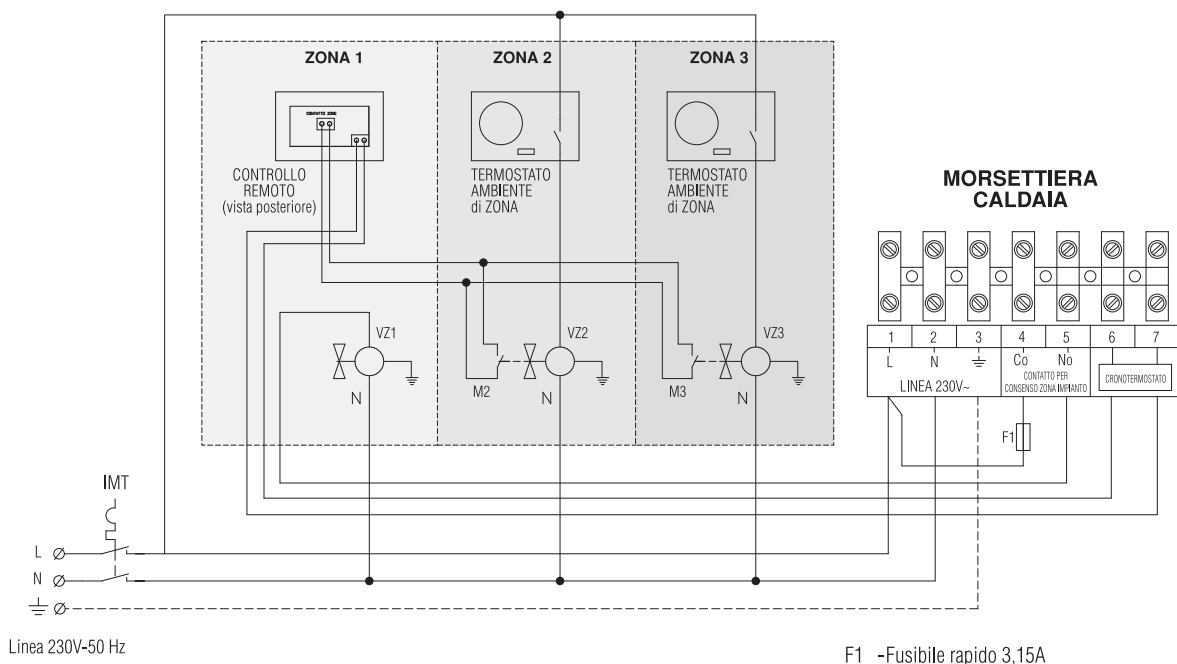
ZONA 1

ZONA 2

ZONA 3

CONTATTO ZONE

CONTROLLO REMOTO (vista posteriore)

TERMOSTATO AMBIENTE di ZONA

TERMOSTATO AMBIENTE di ZONA

MORSETTIERA CALDAIA

VZ1

VZ2

VZ3

N

M2

N

M3

N

| 1 | 2 | 3 | 4 | 5 | 6 | 7 |
|---|---|---|---|---|---|---|
| L | N | ⏚ | Co | No | CRONOTERMOSTATO | |
| LINEA 230V~ | | | CONTATTO PER CONSENSO ZONA IMPIANTO | | | |

F1

IMT

L

N

⏚

Linea 230V-50 Hz

F1 -Fusibile rapido 3,15A